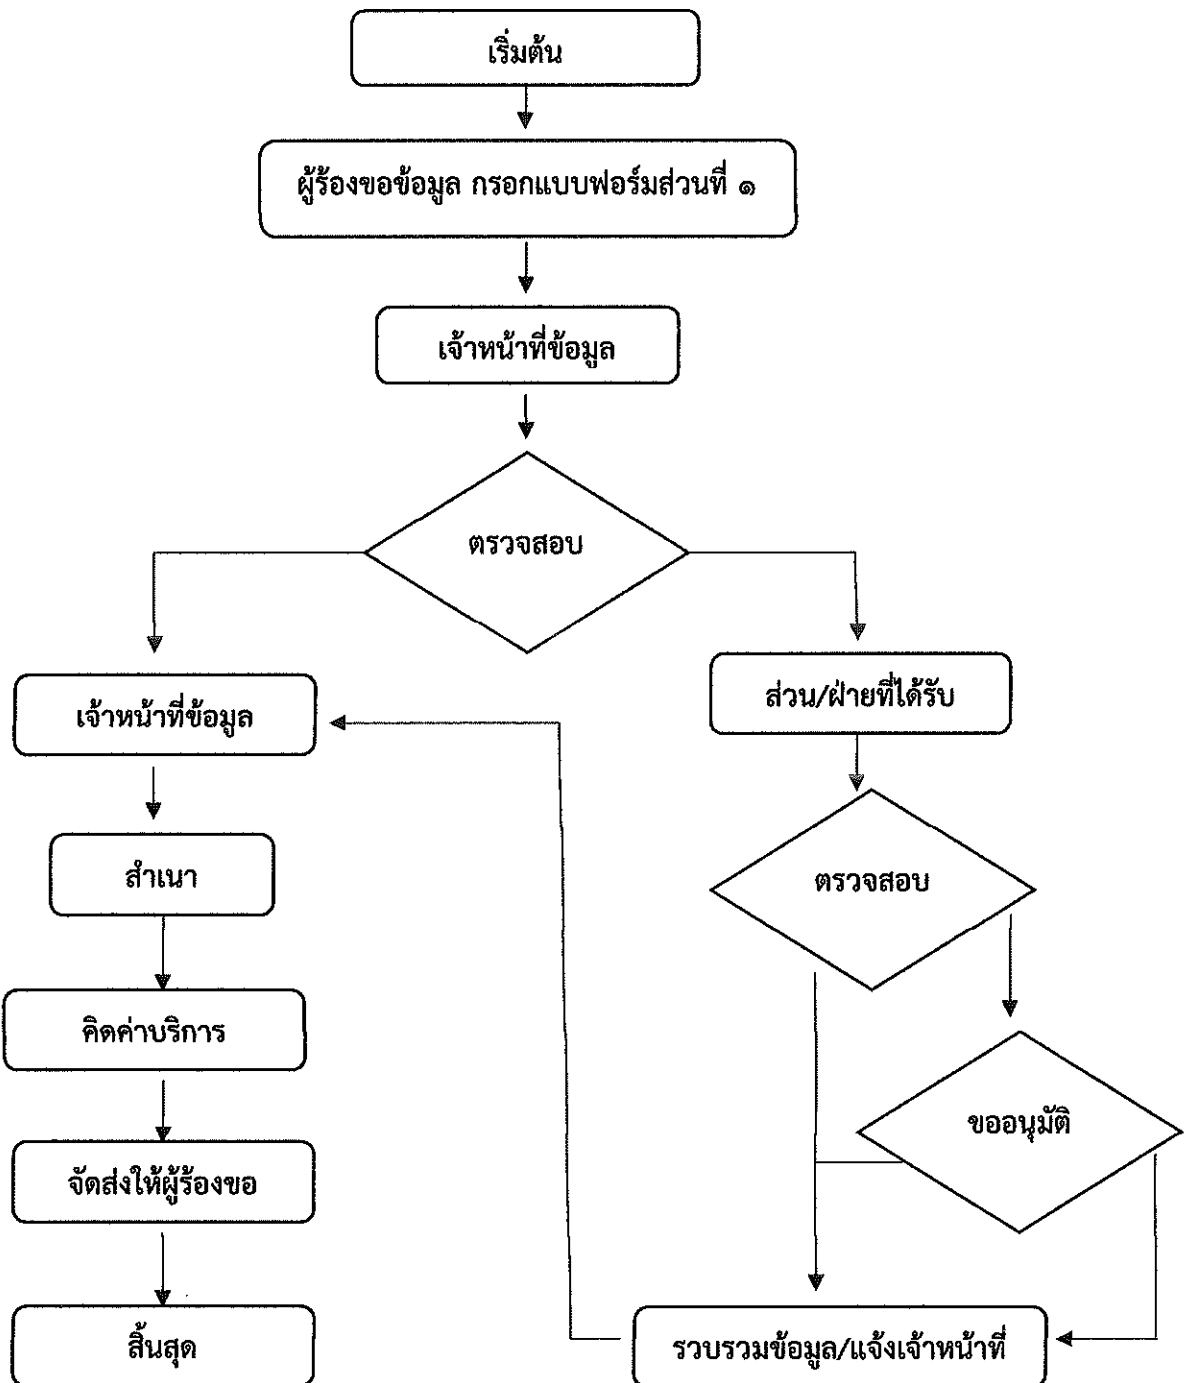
เริ่มต้น

ผู้ร้องขอข้อมูล กรอกแบบฟอร์มส่วนที่ ๑

เจ้าหน้าที่ข้อมูล

ตรวจสอบ

เจ้าหน้าที่ข้อมูล

ส่วน/ฝ่ายที่ได้รับ

สำเนา

ตรวจสอบ

คิดค่าบริการ

ขออนุมัติ

จัดส่งให้ผู้ร้องขอ

สิ้นสุด

รวบรวมข้อมูล/แจ้งเจ้าหน้าที่